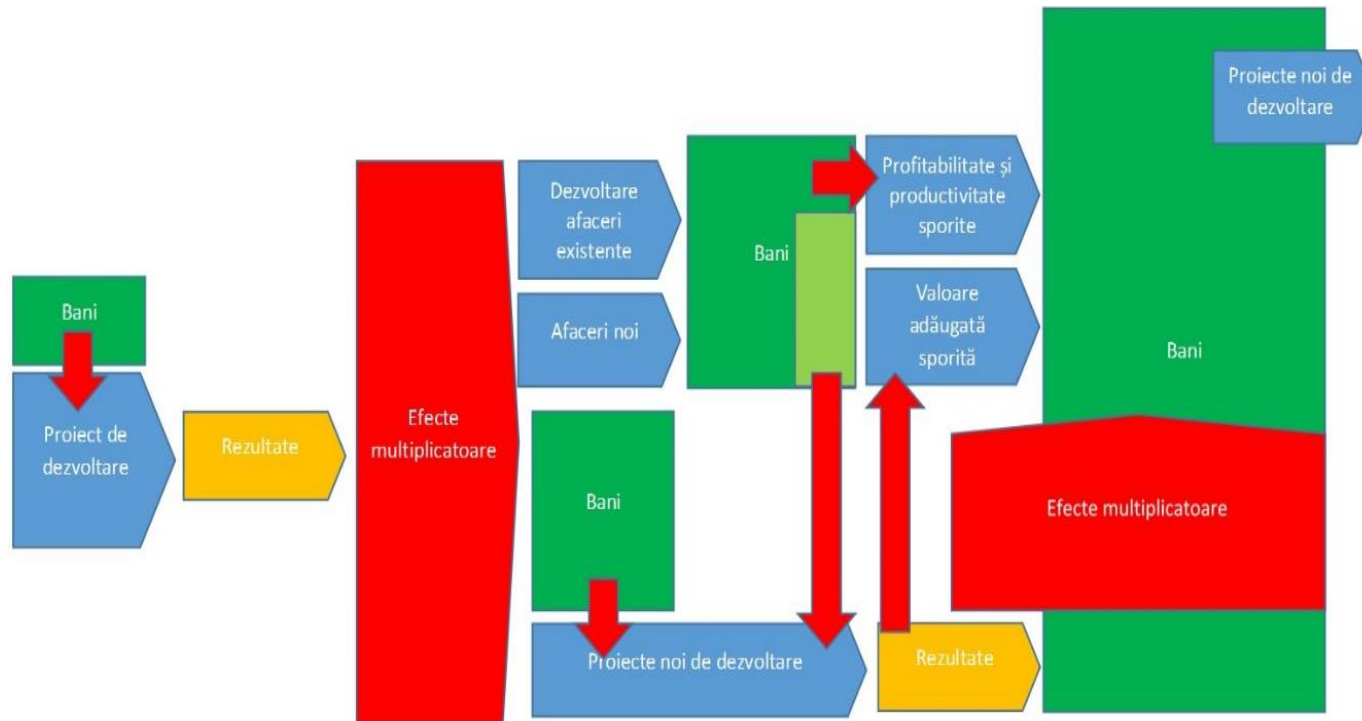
Bani

Proiect de dezvoltare

Rezultate

Efecte multiplicatoare

Dezvoltare afaceri existente

Afaceri noi

Bani

Bani

Proiecte noi de dezvoltare

Profitabilitate și productivitate sporite

Valoare adăugată sporită

Rezultate

Proiecte noi de dezvoltare

Bani

Efecte multiplicatoare